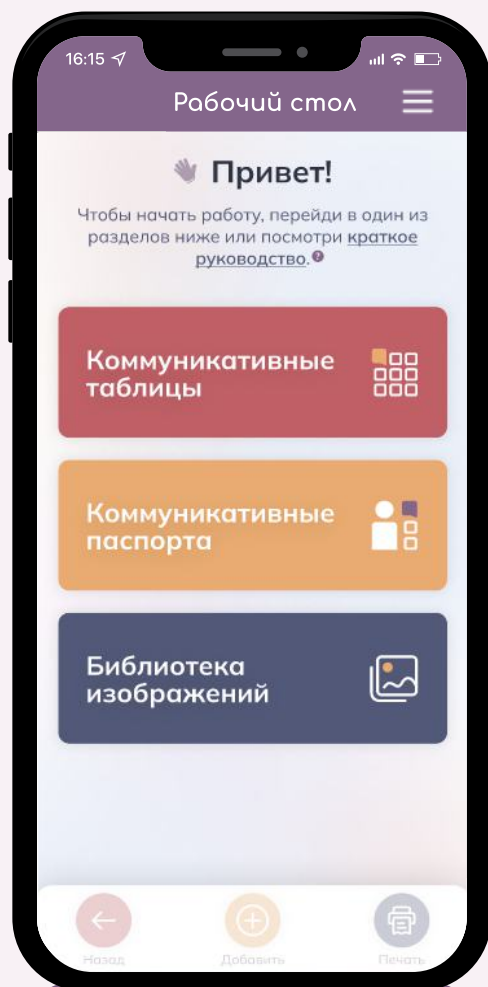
16:15

Рабочий стол

Привет!

Чтобы начать работу, перейди в один из разделов ниже или посмотри краткое руководство.

Коммуникативные таблицы

Коммуникативные паспорта

Библиотека изображений

Назад

Добавить

Печать